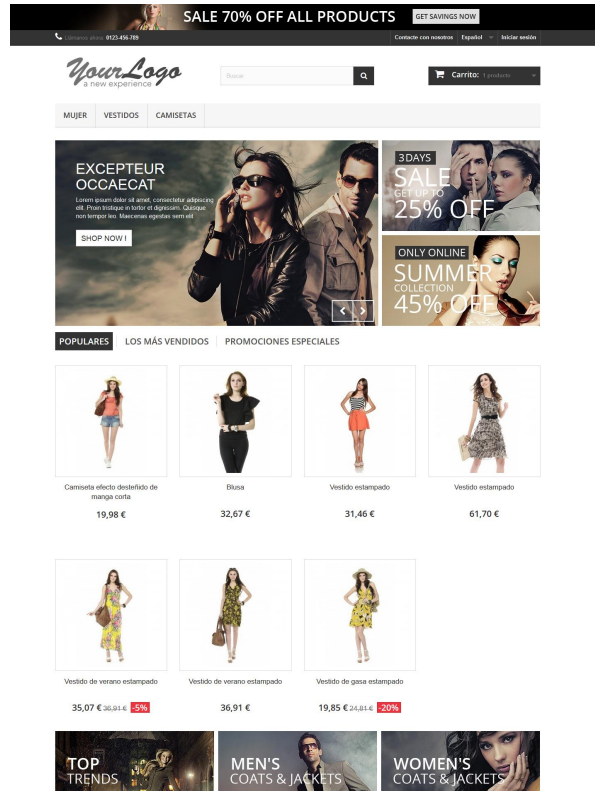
SALE 70% OFF ALL PRODUCTS GET SAVINGS NOW

Llámenos ahora: 0123-456-789 Contacte con nosotros Español Iniciar sesión

YourLogo
a new experience

Buscar

Carrito: 1 producto

MUJER VESTIDOS CAMISETAS

EXCEPTEUR OCCAECAT
Lorem ipsum dolor sit amet, consectetur adipiscing elit. Proin tristique in tortor et dignissim. Quisque non tempor leo. Maecenas egestas sem elit
SHOP NOW !

3 DAYS
SALE
GET UP TO
25% OFF

ONLY ONLINE
SUMMER
COLLECTION
45% OFF

POPULARES LOS MÁS VENDIDOS PROMOCIONES ESPECIALES

Camiseta efecto desteñido de manga corta
19,98 €

Blusa
32,67 €

Vestido estampado
31,46 €

Vestido estampado
61,70 €

Vestido de verano estampado
35,07 € 36,91 € -5%

Vestido de verano estampado
36,91 €

Vestido de gasa estampado
19,85 € 24,81 € -20%

TOP TRENDS

MEN'S COATS & JACKETS

WOMEN'S COATS & JACKETS